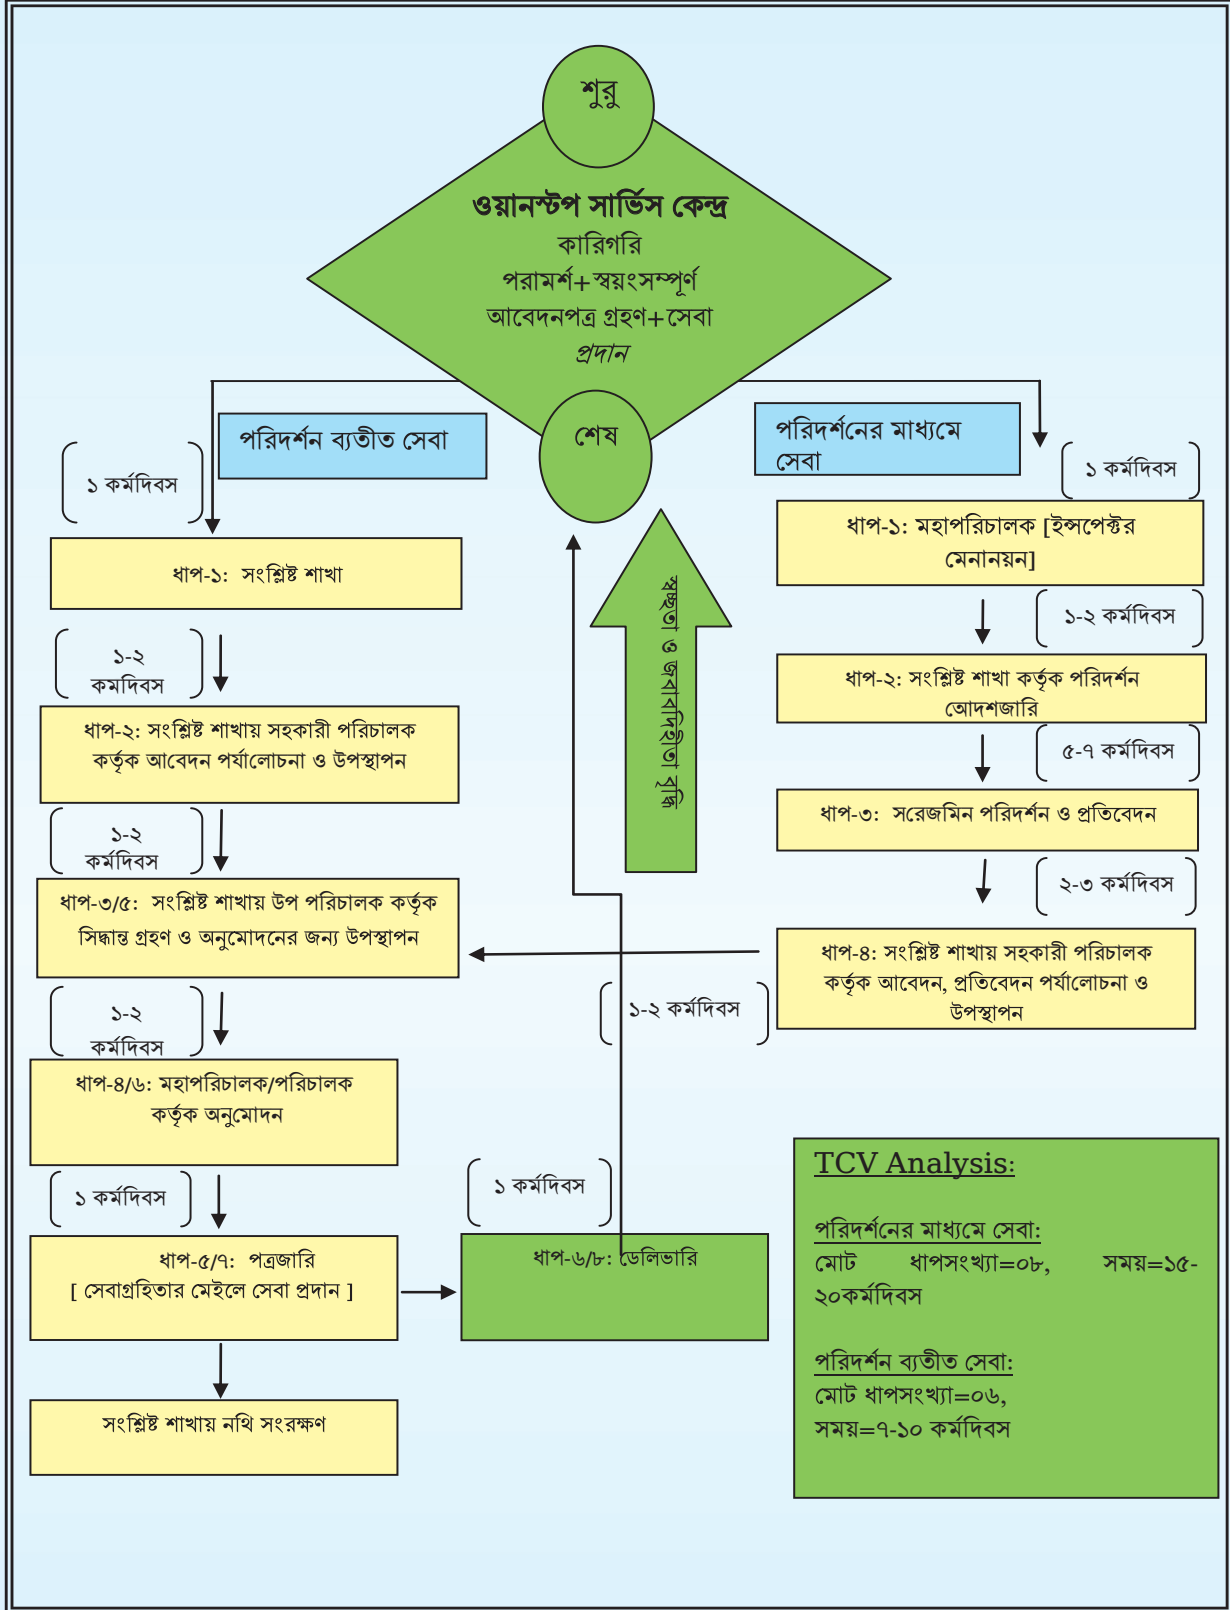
শুরু

ওয়ানস্টপ সার্ভিস কেন্দ্র
কারিগরি পরামর্শ+স্বয়ংসম্পূর্ণ আবেদনপত্র গ্রহণ+সেবা প্রদান

শেষ

পরিদর্শন ব্যতীত সেবা

পরিদর্শনের মাধ্যমে সেবা

১ কর্মদিবস

ধাপ-১: সংশ্লিষ্ট শাখা

১-২ কমদিবস

ধাপ-২: সংশ্লিষ্ট শাখায় সহকারী পরিচালক কর্তৃক আবেদন পর্যালোচনা ও উপস্থাপন

১-২ কর্মদিবস

ধাপ-৩/৫: সংশ্লিষ্ট শাখায় উপ পরিচালক কর্তৃক সিদ্ধান্ত গ্রহণ ও অনুমোদনের জন্য উপস্থাপন

১-২ কর্মদিবস

ধাপ-৪/৬: মহাপরিচালক/পরিচালক কর্তৃক অনুমোদন

১ কর্মদিবস

ধাপ-৫/৭: পত্রজারি
[ সেবাগ্রহিতার মেইলে সেবা প্রদান ]

সংশ্লিষ্ট শাখায় নথি সংরক্ষণ

স্বচ্ছতা ও জবাবদিহিতা বৃদ্ধি

১ কর্মদিবস

ধাপ-৬/৮: ডেলিভারি

১-২ কর্মদিবস

১ কর্মদিবস

ধাপ-১: মহাপরিচালক [ইন্সপেক্টর মেনানয়ন]

১-২ কর্মদিবস

ধাপ-২: সংশ্লিষ্ট শাখা কর্তৃক পরিদর্শন আোদশজারি

৫-৭ কর্মদিবস

ধাপ-৩: সরেজমিন পরিদর্শন ও প্রতিবেদন

২-৩ কর্মদিবস

ধাপ-৪: সংশ্লিষ্ট শাখায় সহকারী পরিচালক কর্তৃক আবেদন, প্রতিবেদন পর্যালোচনা ও উপস্থাপন

TCV Analysis:

পরিদর্শনের মাধ্যমে সেবা:
মোট ধাপসংখ্যা=০৮, সময়=১৫-২০কর্মদিবস

পরিদর্শন ব্যতীত সেবা:
মোট ধাপসংখ্যা=০৬,
সময়=৭-১০ কর্মদিবস